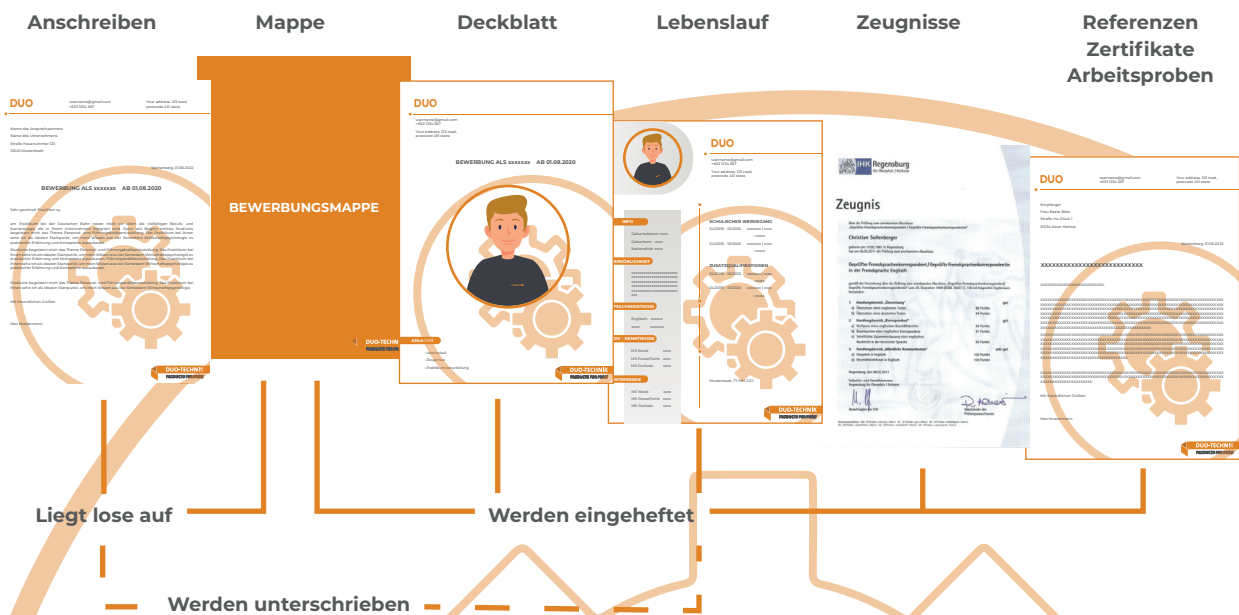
Anschreiben

Mappe

Deckblatt

Lebenslauf

Zeugnisse

Referenzen Zertifikate Arbeitsproben

DUO

BEWERBUNG ALS xxxxxxx AB 01.08.2020

BEWERBUNGSMAPPE

DUO

BEWERBUNG ALS xxxxxxx AB 01.08.2020

DUO-TECHNIK

DUO

SCHULISCHER WERDEGANG

ZUSATZQUALIFIKATIONEN

DUO-TECHNIK

IHK Regensburg

Zeugnis

Christian Seilenberger

DUO

XXXXXXXXXXXXXXXXXXXXXXXXXXXX

DUO-TECHNIK

Liegt lose auf

Werden eingeheftet

Werden unterschrieben